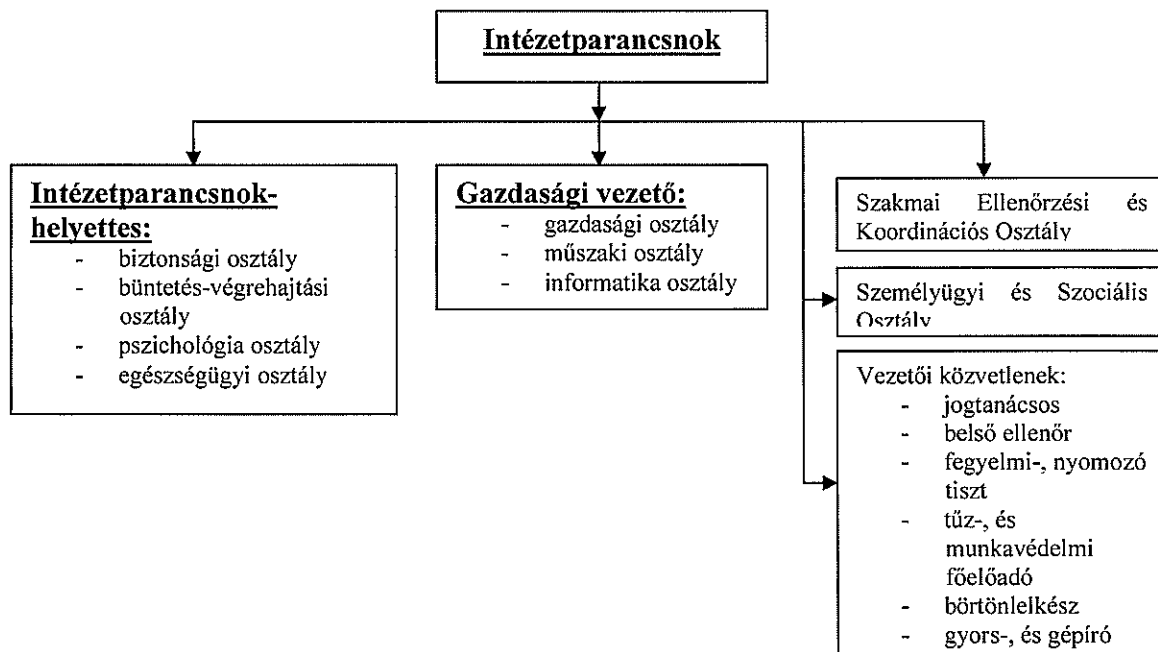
Intézetparancsnok

Intézetparancsnok-helyettes:
- biztonsági osztály
- büntetés-végrehajtási osztály
- pszichológia osztály
- egészségügyi osztály

Gazdasági vezető:
- gazdasági osztály
- műszaki osztály
- informatika osztály

Szakmai Ellenőrzési és Koordinációs Osztály

Személyügyi és Szociális Osztály

Vezetői közvetlenek:
- jogtanácsos
- belső ellenőr
- fegyelmi-, nyomozó tiszt
- tűz-, és munkavédelmi főelőadó
- börtönlelkész
- gyors-, és gépíró